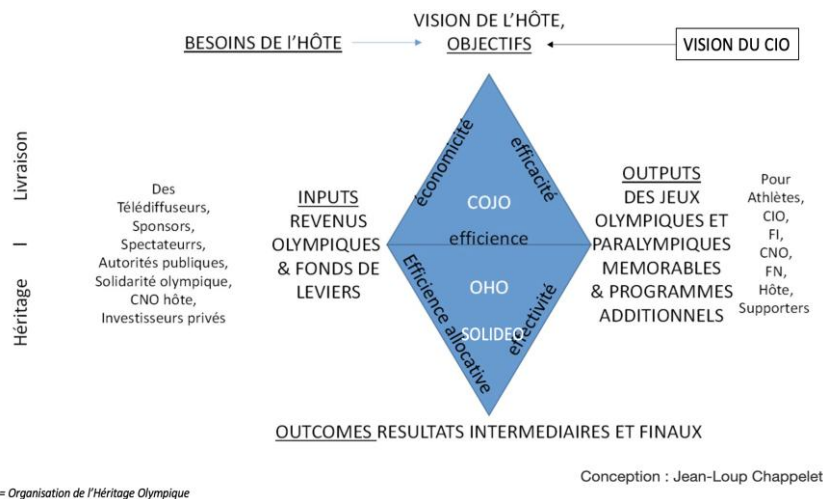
VISION DE L'HÔTE,
BESOINS DE L'HÔTE → OBJECTIFS ← VISION DU CIO

Livraison – Héritage

Des Télédiffuseurs, Sponsors, Spectateurrs, Autorités publiques, Solidarité olympique, CNO hôte, Investisseurs privés

INPUTS
REVENUS OLYMPIQUES & FONDS DE LEVIERS

économicité
efficacité
COJO
efficience
OHO
SOLIDEO
Efficience allocative
effectivité

OUTPUTS
DES JEUX OLYMPIQUES ET PARALYMPIQUES MEMORABLES & PROGRAMMES ADDITIONNELS

Pour Athlètes, CIO, FI, CNO, FN, Hôte, Supporters

OUTCOMES RESULTATS INTERMEDIAIRES ET FINAUX

Conception : Jean-Loup Chappelet

= Organisation de l'Héritage Olympique